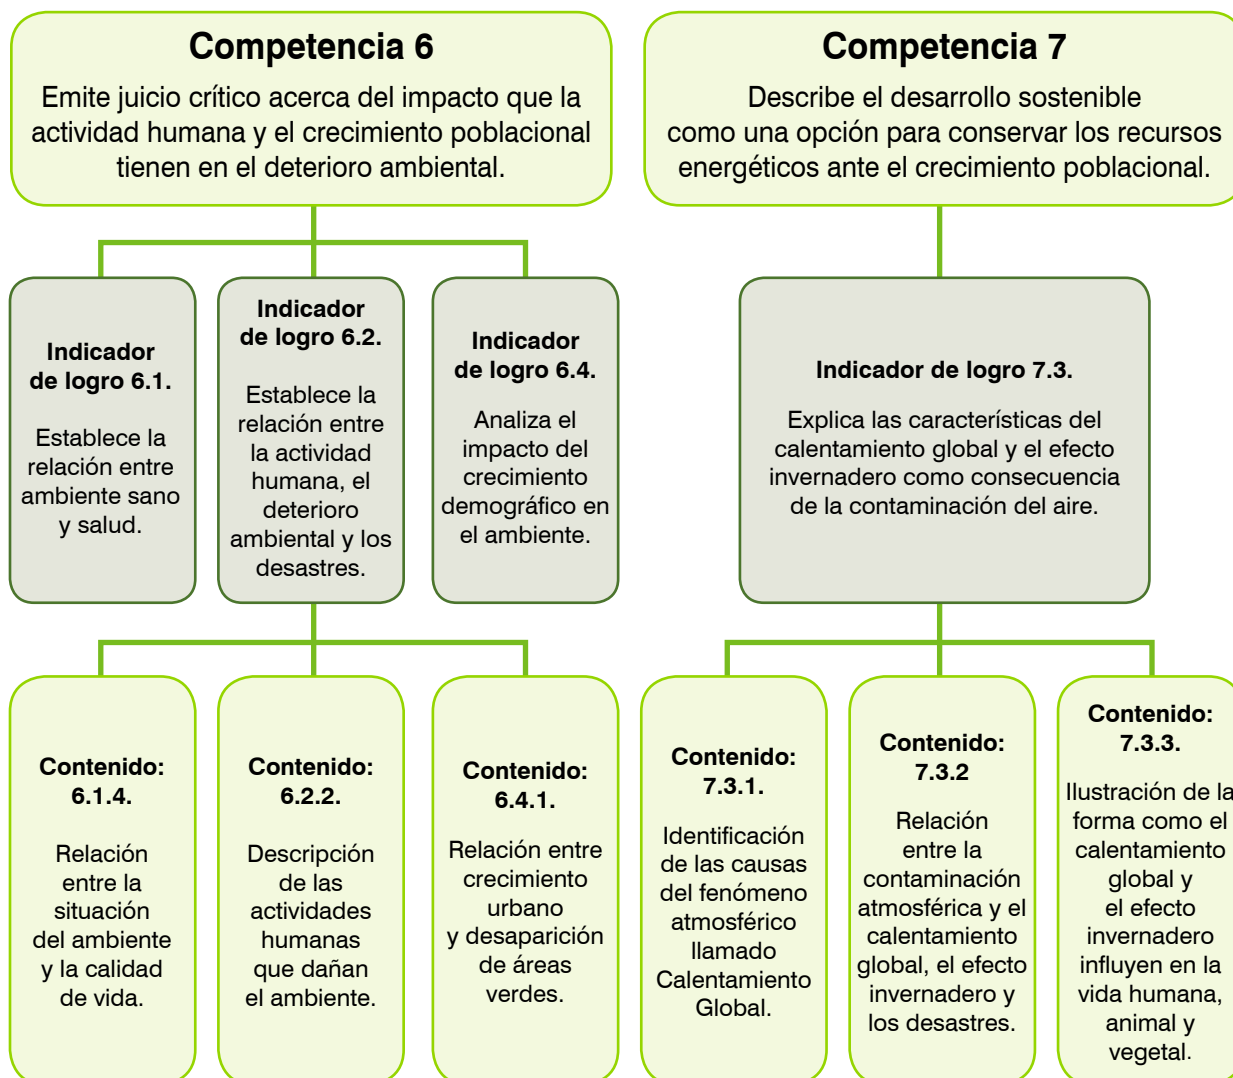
Competencia 6

Emite juicio crítico acerca del impacto que la actividad humana y el crecimiento poblacional tienen en el deterioro ambiental.

Competencia 7

Describe el desarrollo sostenible como una opción para conservar los recursos energéticos ante el crecimiento poblacional.

Indicador de logro 6.1.

Establece la relación entre ambiente sano y salud.

Indicador de logro 6.2.

Establece la relación entre la actividad humana, el deterioro ambiental y los desastres.

Indicador de logro 6.4.

Analiza el impacto del crecimiento demográfico en el ambiente.

Indicador de logro 7.3.

Explica las características del calentamiento global y el efecto invernadero como consecuencia de la contaminación del aire.

Contenido: 6.1.4.

Relación entre la situación del ambiente y la calidad de vida.

Contenido: 6.2.2.

Descripción de las actividades humanas que dañan el ambiente.

Contenido: 6.4.1.

Relación entre crecimiento urbano y desaparición de áreas verdes.

Contenido: 7.3.1.

Identificación de las causas del fenómeno atmosférico llamado Calentamiento Global.

Contenido: 7.3.2

Relación entre la contaminación atmosférica y el calentamiento global, el efecto invernadero y los desastres.

Contenido: 7.3.3.

Ilustración de la forma como el calentamiento global y el efecto invernadero influyen en la vida humana, animal y vegetal.